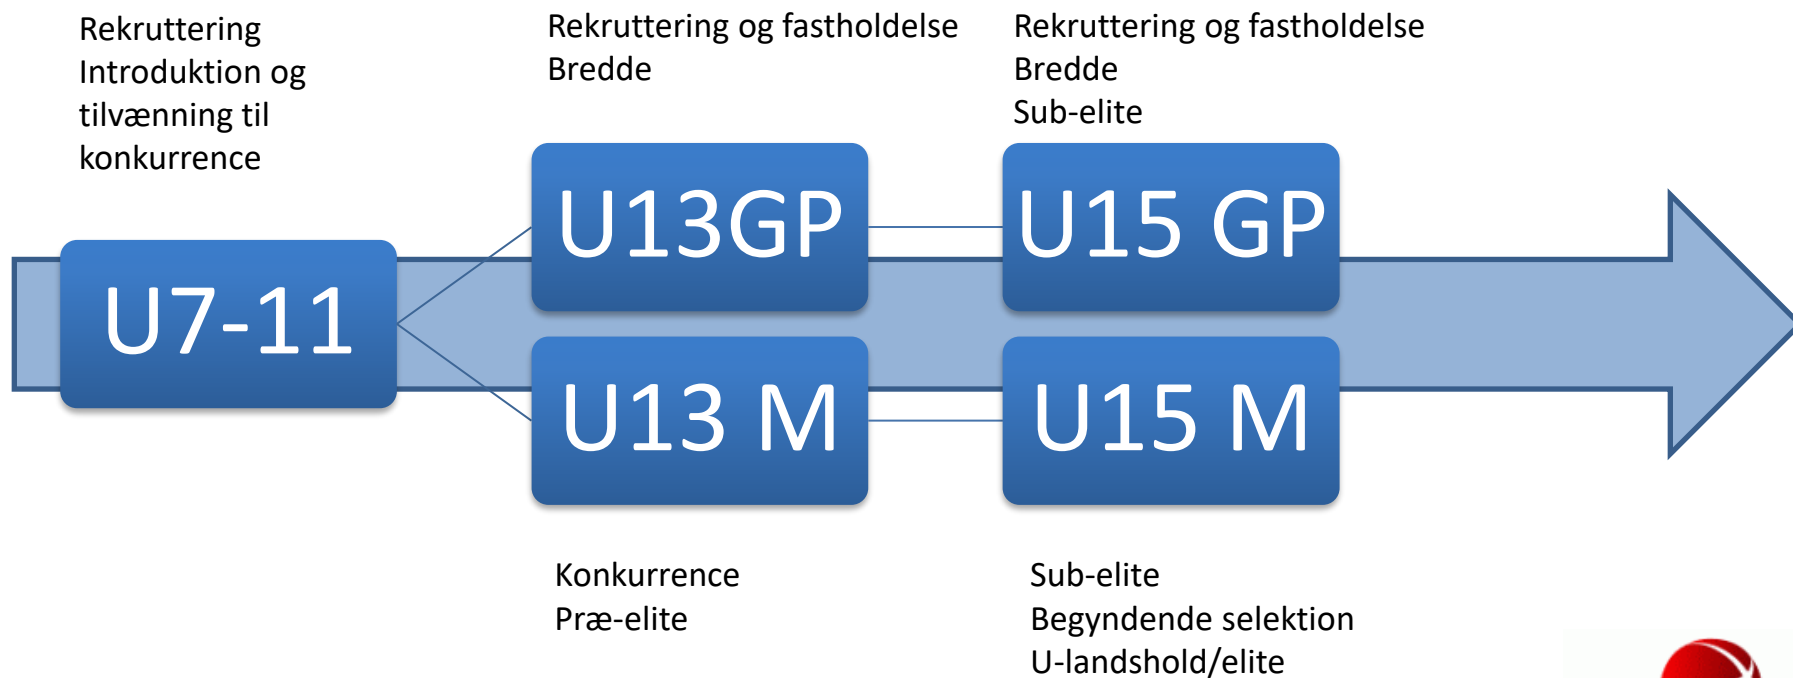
Rekruttering
Introduktion og tilvænning til konkurrence

Rekruttering og fastholdelse
Bredde

Rekruttering og fastholdelse
Bredde
Sub-elite

U7-11

U13GP

U15 GP

U13 M

U15 M

Konkurrence
Præ-elite

Sub-elite
Begyndende selektion
U-landshold/elite